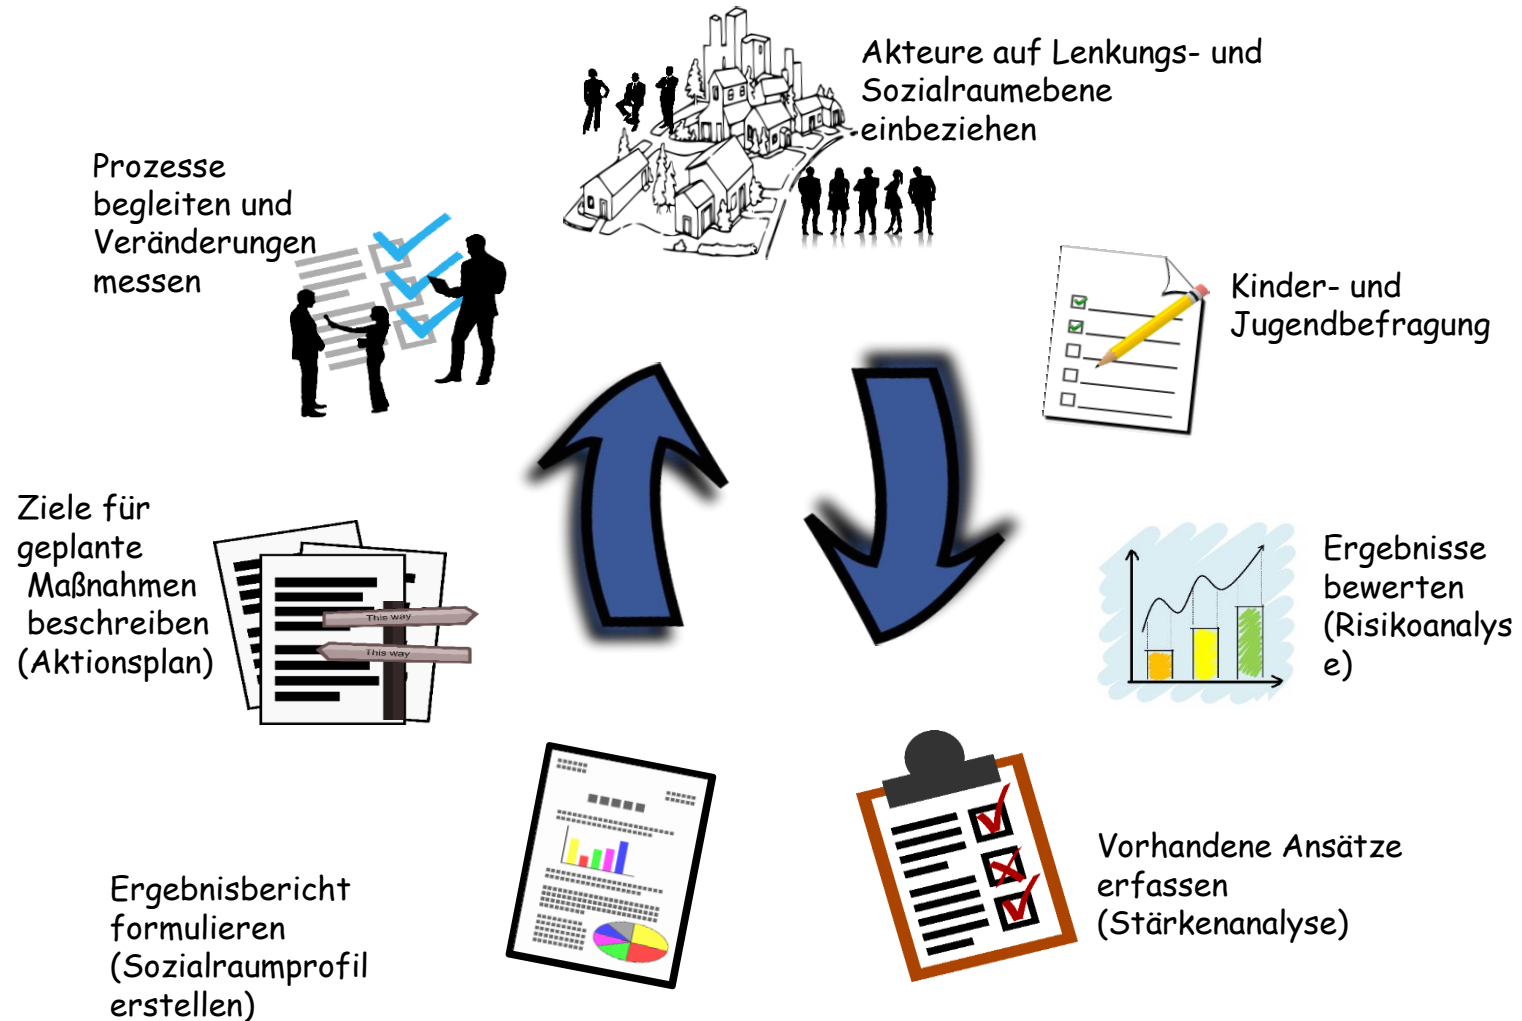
Akteure auf Lenkungs- und Sozialraumebene einbeziehen

Kinder- und Jugendbefragung

Ergebnisse bewerten (Risikoanalyse)

Vorhandene Ansätze erfassen (Stärkenanalyse)

Ergebnisbericht formulieren (Sozialraumprofil erstellen)

Ziele für geplante Maßnahmen beschreiben (Aktionsplan)

This way

This way

Prozesse begleiten und Veränderungen messen